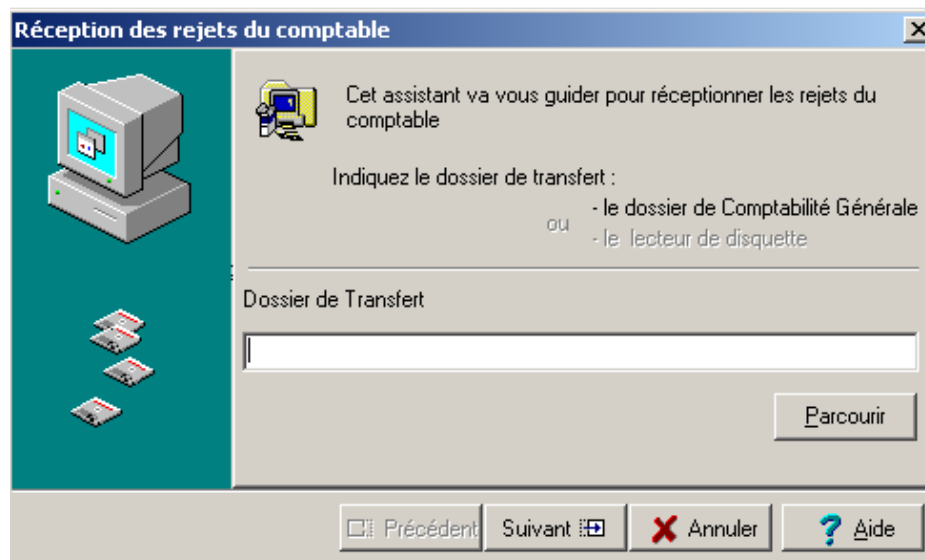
Réception des rejets du comptable

Cet assistant va vous guider pour réceptionner les rejets du comptable

Indiquez le dossier de transfert :

- le dossier de Comptabilité Générale

ou

- le lecteur de disquette

Dossier de Transfert

Parcourir

Précédent

Suivant

Annuler

Aide